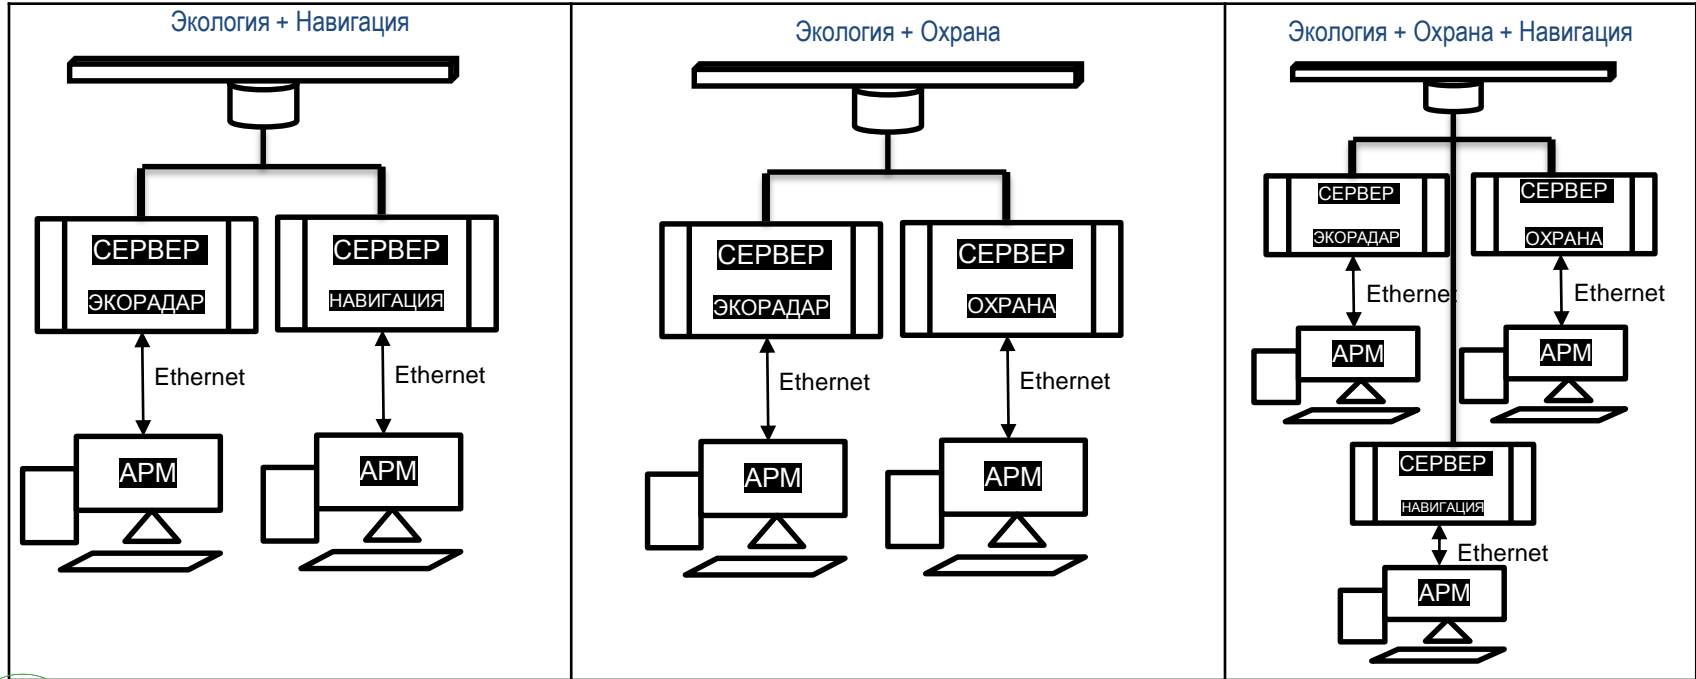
Экология + Навигация

СЕРВЕР
ЭКОРАДАР

СЕРВЕР
НАВИГАЦИЯ

Ethernet

Ethernet

АРМ

АРМ

Экология + Охрана

СЕРВЕР
ЭКОРАДАР

СЕРВЕР
ОХРАНА

Ethernet

Ethernet

АРМ

АРМ

Экология + Охрана + Навигация

СЕРВЕР
ЭКОРАДАР

СЕРВЕР
ОХРАНА

Ethernet

Ethernet

АРМ

АРМ

СЕРВЕР
НАВИГАЦИЯ

Ethernet

АРМ